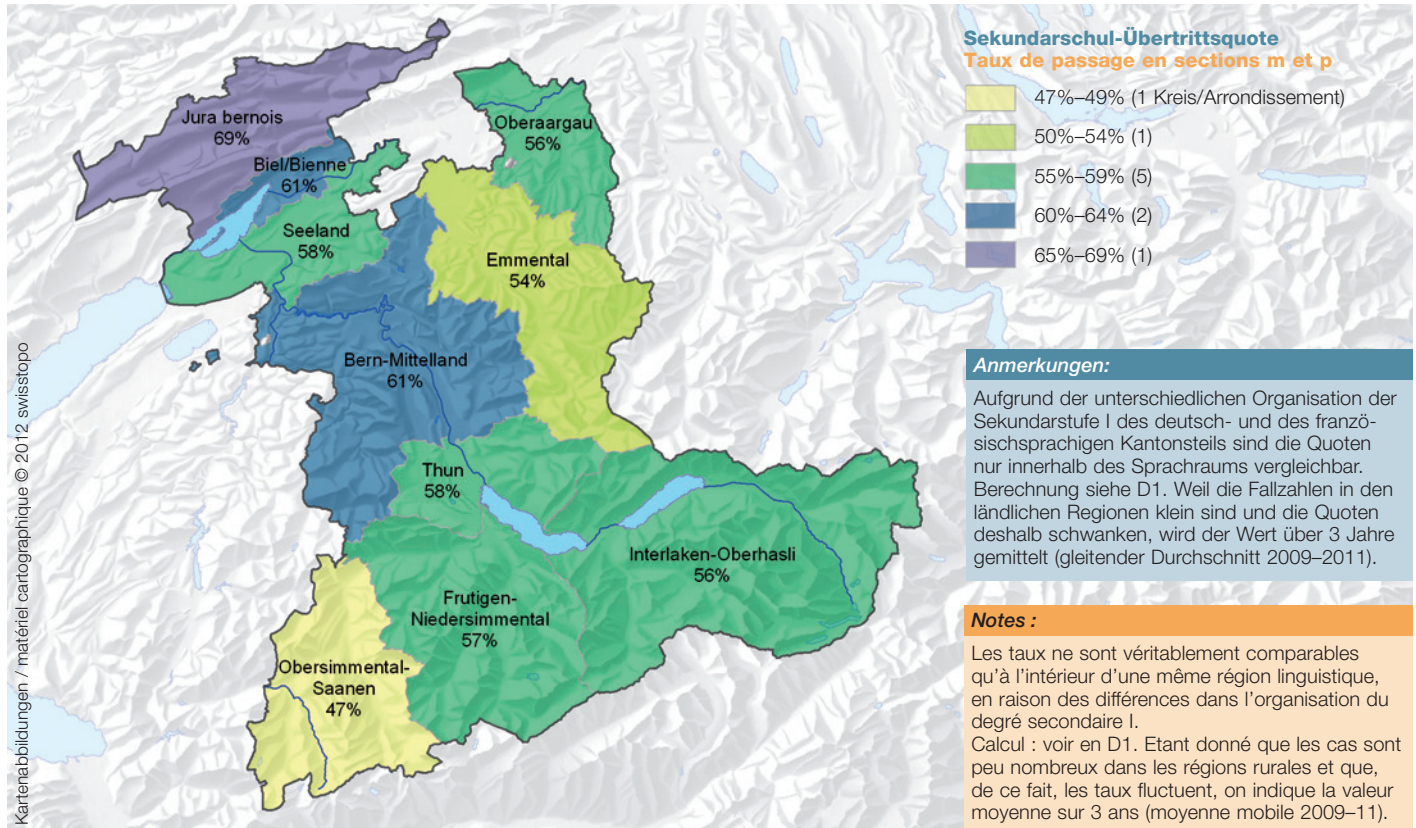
Jura bernois
69%

Biel/Bienne
61%

Oberaargau
56%

Seeland
58%

Emmental
54%

Bern-Mittelland
61%

Thun
58%

Interlaken-Oberhasli
56%

Frutigen-Niedersimmental
57%

Obersimmental-Saanen
47%

Kartenabbildungen / matériel cartographique © 2012 swisstopo

Sekundarschul-Übertrittsquote
Taux de passage en sections m et p

47%–49% (1 Kreis/Arrondissement)
50%–54% (1)
55%–59% (5)
60%–64% (2)
65%–69% (1)

Anmerkungen:

Aufgrund der unterschiedlichen Organisation der Sekundarstufe I des deutsch- und des französischsprachigen Kantonsteils sind die Quoten nur innerhalb des Sprachraums vergleichbar. Berechnung siehe D1. Weil die Fallzahlen in den ländlichen Regionen klein sind und die Quoten deshalb schwanken, wird der Wert über 3 Jahre gemittelt (gleitender Durchschnitt 2009–2011).

Notes :

Les taux ne sont véritablement comparables qu'à l'intérieur d'une même région linguistique, en raison des différences dans l'organisation du degré secondaire I.
Calcul : voir en D1. Etant donné que les cas sont peu nombreux dans les régions rurales et que, de ce fait, les taux fluctuent, on indique la valeur moyenne sur 3 ans (moyenne mobile 2009–11).